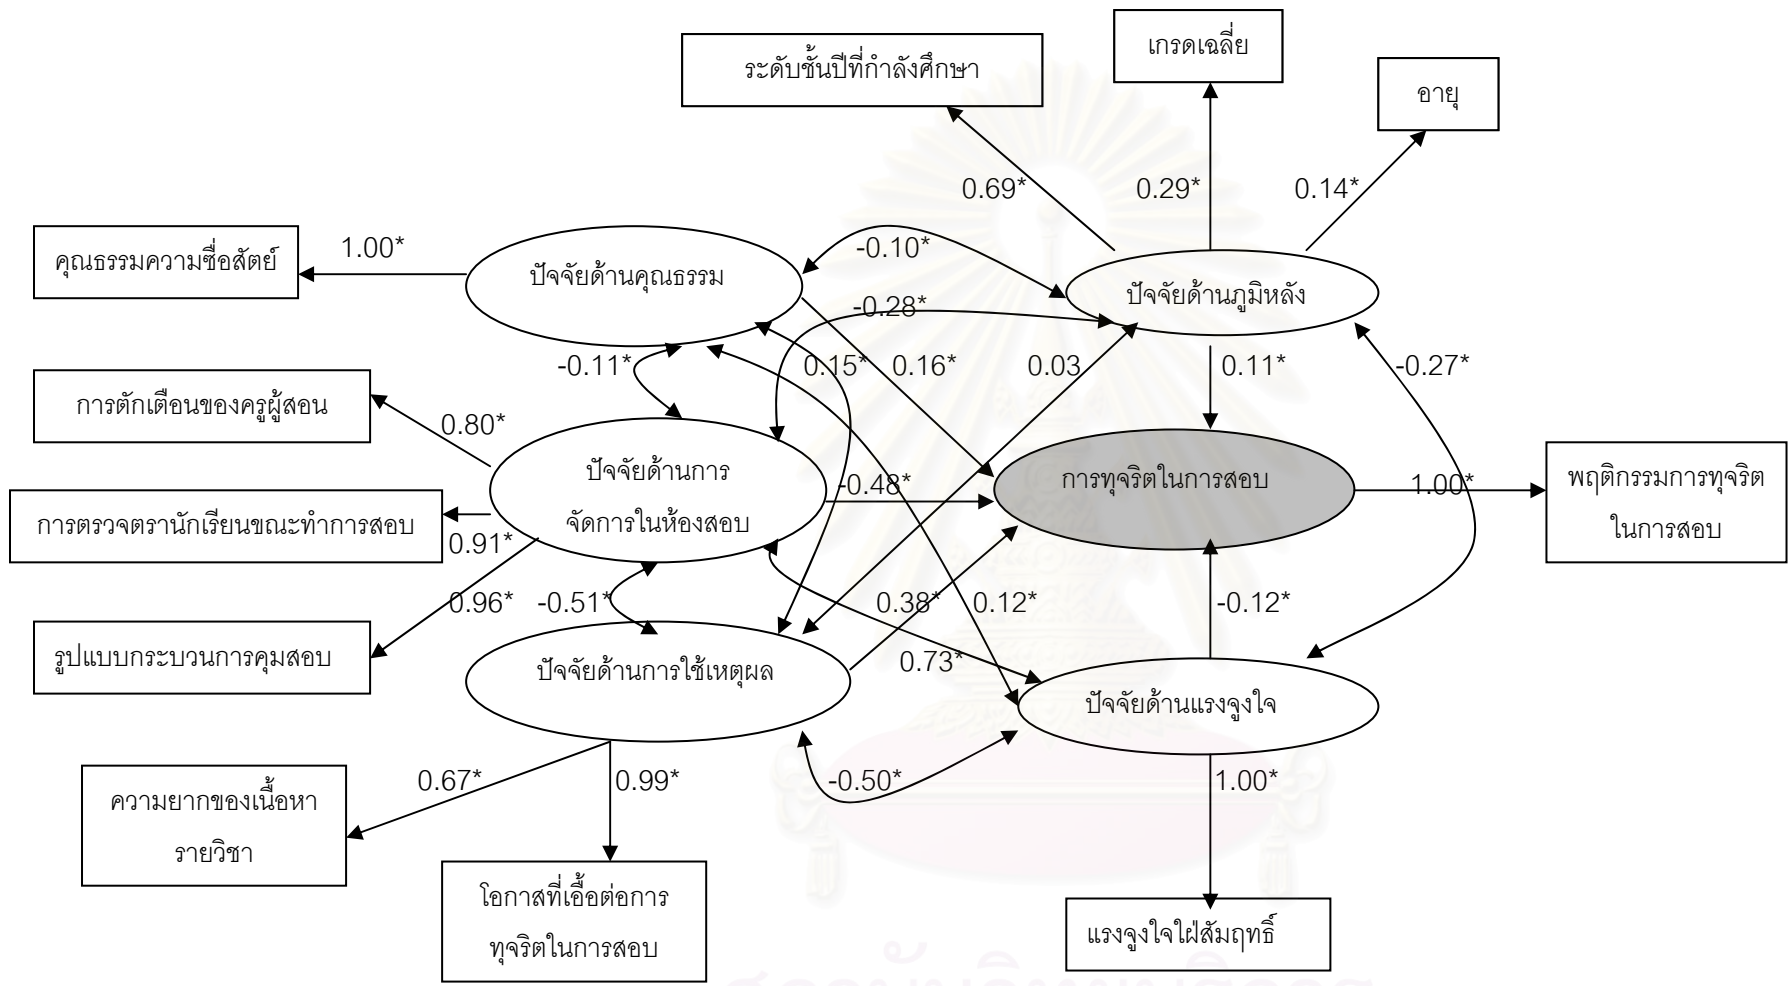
เกรดเฉลี่ย

ระดับชั้นปีที่กำลังศึกษา

อายุ

0.69*

0.29*

0.14*

คุณธรรมความซื่อสัตย์

1.00*

ปัจจัยด้านคุณธรรม

-0.10*

ปัจจัยด้านภูมิหลัง

-0.28*

-0.11*

0.15*

0.16*

0.03

0.11*

-0.27*

การตักเตือนของครูผู้สอน

0.80*

ปัจจัยด้านการจัดการในห้องสอบ

-0.48*

การทุจริตในการสอบ

1.00*

พฤติกรรมการทุจริตในการสอบ

การตรวจตรานักเรียนขณะทำการสอบ

0.91*

0.96*

-0.51*

0.38*

0.12*

-0.12*

รูปแบบกระบวนการคุมสอบ

ปัจจัยด้านการใช้เหตุผล

0.73*

ปัจจัยด้านแรงจูงใจ

0.67*

0.99*

-0.50*

1.00*

ความยากของเนื้อหารายวิชา

โอกาสที่เอื้อต่อการทุจริตในการสอบ

แรงจูงใจใฝ่สัมฤทธิ์